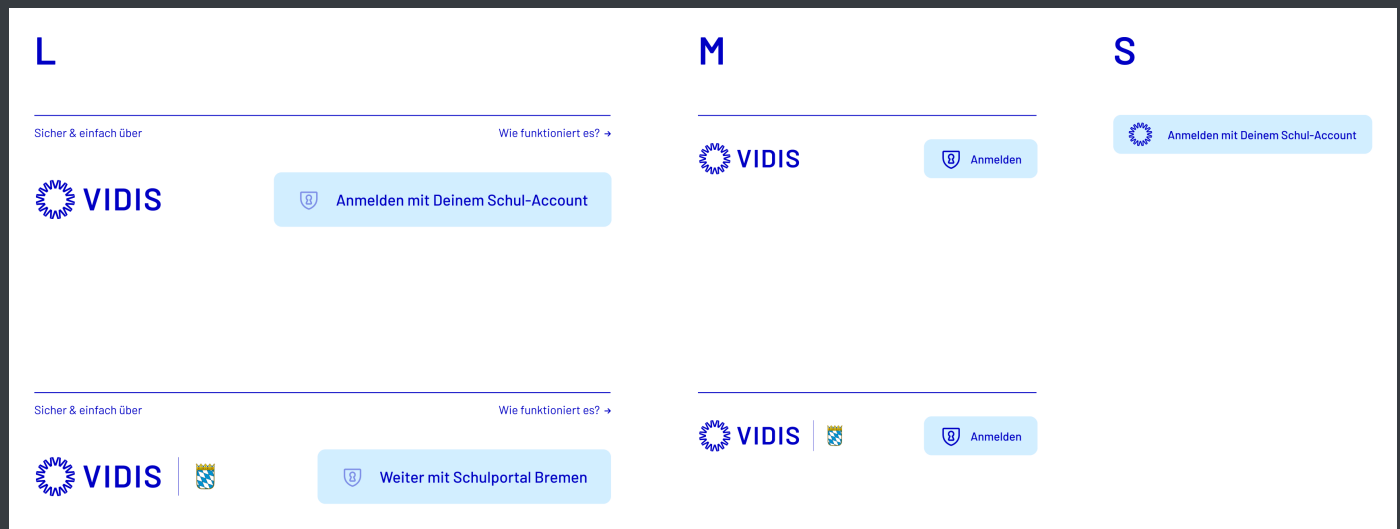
L

Sicher & einfach über

Wie funktioniert es? →

VIDIS

Anmelden mit Deinem Schul-Account

Sicher & einfach über

Wie funktioniert es? →

VIDIS

Weiter mit Schulportal Bremen

M

VIDIS

Anmelden

VIDIS

Anmelden

S

Anmelden mit Deinem Schul-Account